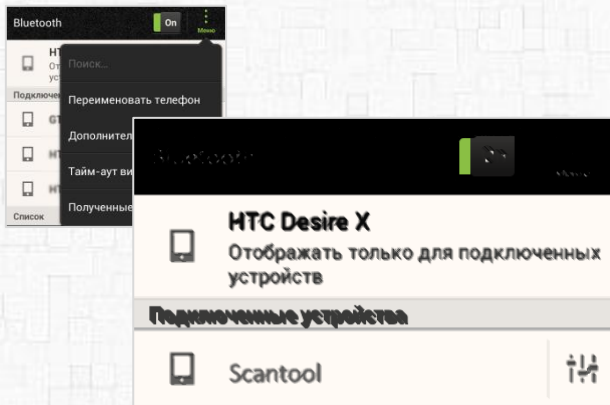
Bluetooth
On
Меню
HT
От
уст
Подключе
GT
HT
HT
Список
Поиск...
Переименовать телефон
Дополнител
Тайм-аут ви
Полученные

Bluetooth
On
HTC Desire X
Отображать только для подключенных устройств
Подключенные устройства
Scantool